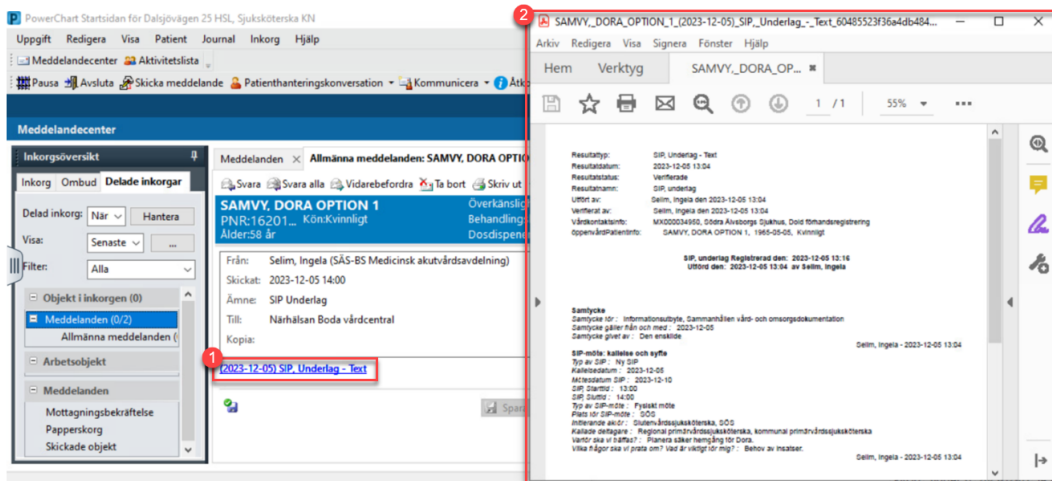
PowerChart Startsidan för Dalsjövägen 25 HSL, Sjuksköterska KN

Uppgift Redigera Visa Patient Journal Inkorg Hjälp

Meddelandecenter Aktivitetslista

Pausa Avsluta Skicka meddelande Patienthanteringskonversation Kommunicera Åtk

Meddelandecenter

Inkorgsöversikt

Inkorg Ombud Delade inkorgar

Delad inkorg: När Hantera

Visa: Senaste ...

Filter: Alla

Objekt i inkorgen (0)

Meddelanden (0/2)

Allmänna meddelanden (

Arbetsobjekt

Meddelanden

Mottagningsbekräftelse

Papperskorg

Skickade objekt

Meddelanden × Allmänna meddelanden: SAMVY, DORA OPTIO

Svara Svara alla Vidarebefordra Ta bort Skriv ut

SAMVY, DORA OPTION 1
PNR:16201... Kön:Kvinnligt
Ålder:58 år

Överkänslig
Behandling:
Dosdispen

Från: Selim, Ingela (SÄS-BS Medicinsk akutvårdsavdelning)

Skickat: 2023-12-05 14:00

Ämne: SIP Underlag

Till: Närhälsan Boda vårdcentral

Kopia:

1

(2023-12-05) SIP, Underlag - Text

Spa

2

SAMVY,_DORA_OPTION_1_(2023-12-05)_SIP,_Underlag_-_Text_60485523f36a4db484...

Arkiv Redigera Visa Signera Fönster Hjälp

Hem Verktyg SAMVY,_DORA_OP... ×

1 / 1 55%

Resultattyp: SIP, Underlag - Text
Resultatdatum: 2023-12-05 13:04
Resultatstatus: Verifierade
Resultatnamn: SIP, underlag
Utfört av: Selim, Ingela den 2023-12-05 13:04
Verifierat av: Selim, Ingela den 2023-12-05 13:04
Vårdkontaktsinfo: MX000034960, Södra Älvsborgs Sjukhus, Dold förhandsregistrering
ÖppenvårdPatientinfo: SAMVY, DORA OPTION 1, 1965-05-05, Kvinnligt

SIP, underlag Registrerad den: 2023-12-05 13:16
Utförd den: 2023-12-05 13:04 av Selim, Ingela

Samtycke
Samtycke för : Informationsutbyte, Sammanhållen vård- och omsorgsdokumentation
Samtycke gäller från och med : 2023-12-05
Samtycke givet av : Den enskilde
Selim, Ingela - 2023-12-05 13:04

SIP-möte: kallelse och syfte
Typ av SIP : Ny SIP
Kallelsedatum : 2023-12-05
Mötesdatum SIP : 2023-12-10
SIP, Starttid : 13:00
SIP, Sluttid : 14:00
Typ av SIP-möte : Fysiskt möte
Plats för SIP-möte : SÖS
Initierande aktör : Slutenvårdssjuksköterska, SÖS
Kallade deltagare : Regional primärvårdssjuksköterska, kommunal primärvårdssjuksköterska
Varför ska vi träffas? : Planera säker hemgång för Dora.
Vilka frågor ska vi prata om? Vad är viktigt för mig? : Behov av insatser.
Selim, Ingela - 2023-12-05 13:04